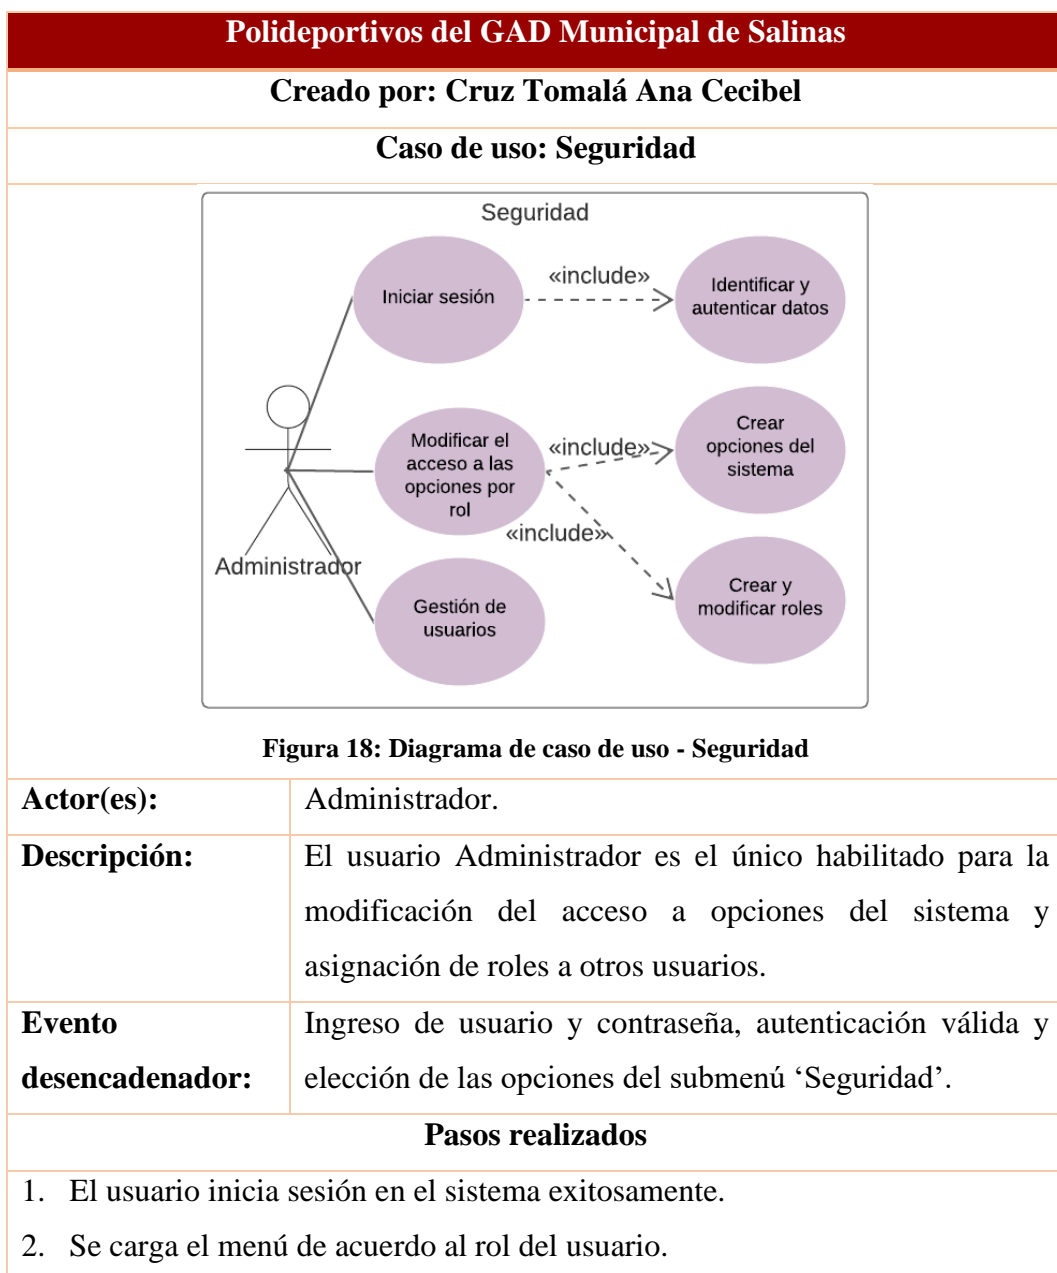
Polideportivos del GAD Municipal de Salinas

Creado por: Cruz Tomalá Ana Cecibel

Caso de uso: Seguridad

Seguridad

Iniciar sesión

«include»

Identificar y autenticar datos

Modificar el acceso a las opciones por rol

«include»

Crear opciones del sistema

«include»

Crear y modificar roles

Administrador

Gestión de usuarios

Figura 18: Diagrama de caso de uso - Seguridad

| Actor(es): | Administrador. |
|---|---|
| Descripción: | El usuario Administrador es el único habilitado para la modificación del acceso a opciones del sistema y asignación de roles a otros usuarios. |
| Evento desencadenador: | Ingreso de usuario y contraseña, autenticación válida y elección de las opciones del submenú ‘Seguridad’. |

Pasos realizados

1. El usuario inicia sesión en el sistema exitosamente.
2. Se carga el menú de acuerdo al rol del usuario.